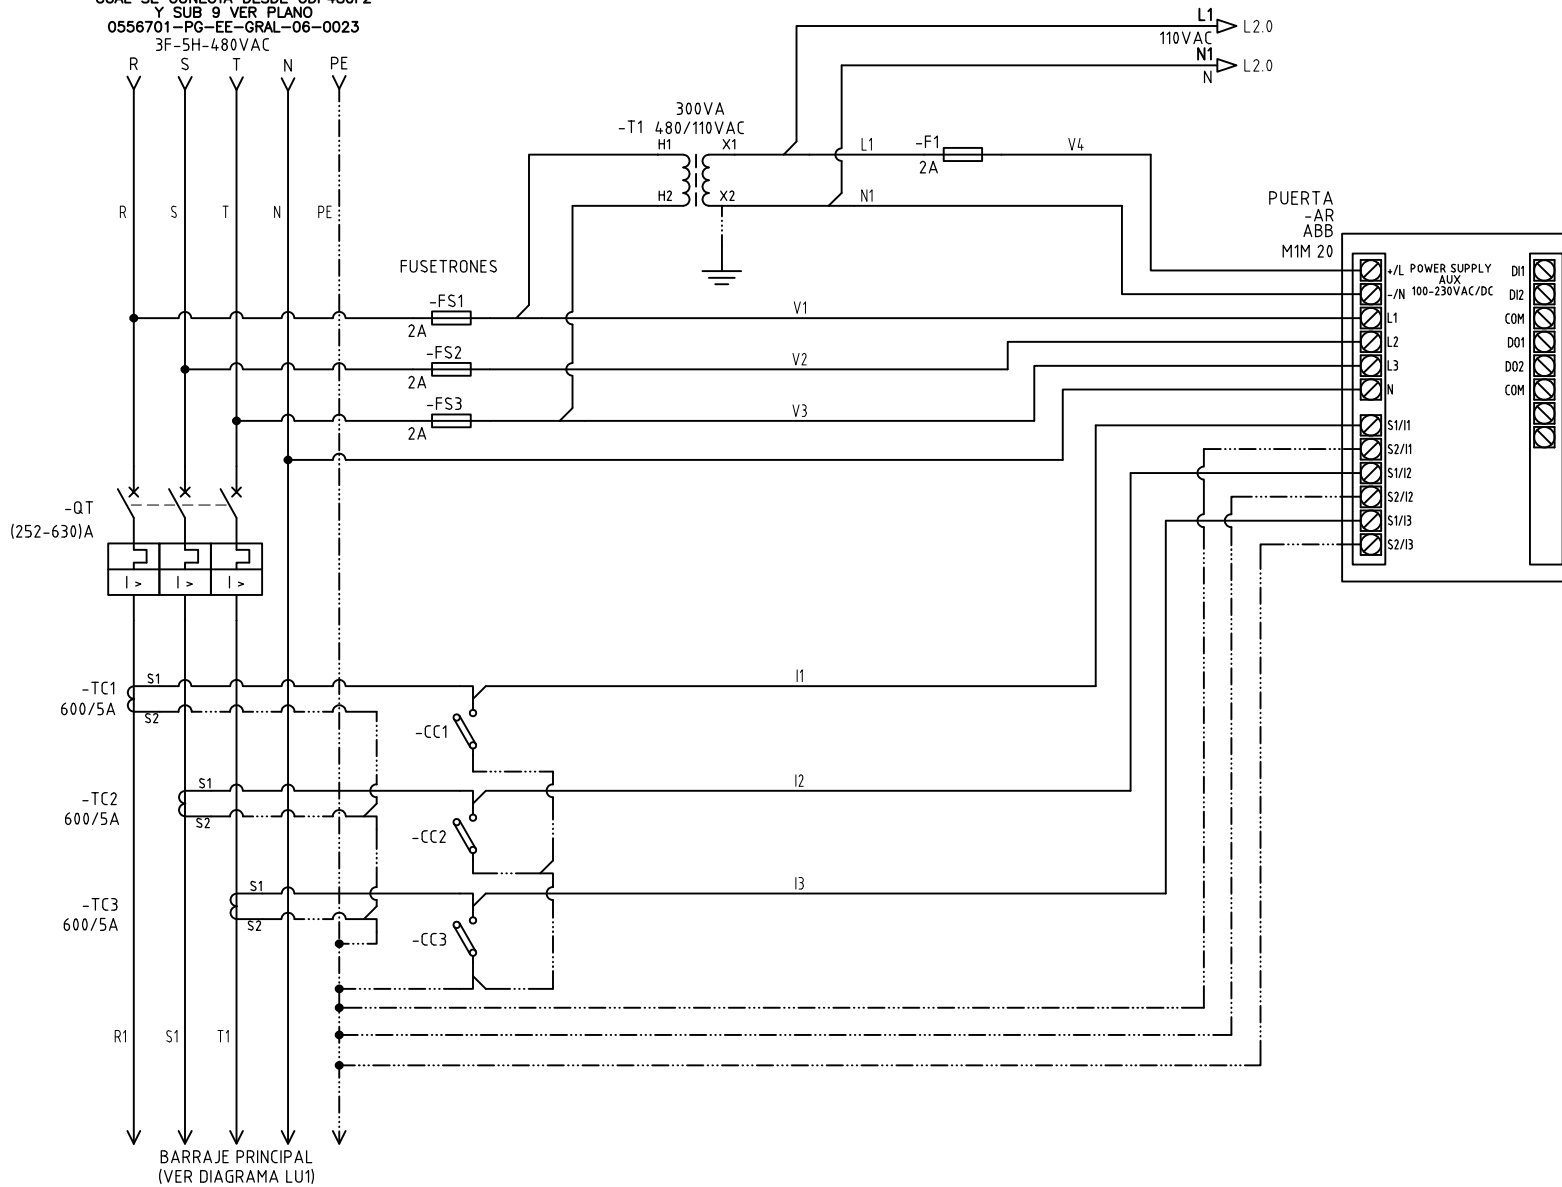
CUAL SE CONECTA DESDE CDP480P2
Y SUB 9 VER PLANO
0556701-PG-EE-GRAL-06-0023
3F-5H-480VAC

R S T N PE

L1
110VAC
N1
N
L2.0
L2.0

300VA
-T1 480/110VAC
H1 X1
H2 X2

L1 -F1 V4
2A
N1

R S T N PE

FUSETRONES
-FS1
2A
V1
-FS2
2A
V2
-FS3
2A
V3

PUERTA
-AR
ABB
M1M 20

+/L POWER SUPPLY AUX 100-230VAC/DC
-/N
L1
L2
L3
N
S1/I1
S2/I1
S1/I2
S2/I2
S1/I3
S2/I3

DI1
DI2
COM
DO1
DO2
COM

-QT
(252-630)A
I > I > I >

-TC1
600/5A
S1
S2
I1
-CC1

-TC2
600/5A
S1
S2
I2
-CC2

-TC3
600/5A
S1
S2
I3
-CC3

R1 S1 T1

BARRAJE PRINCIPAL
(VER DIAGRAMA LU1)